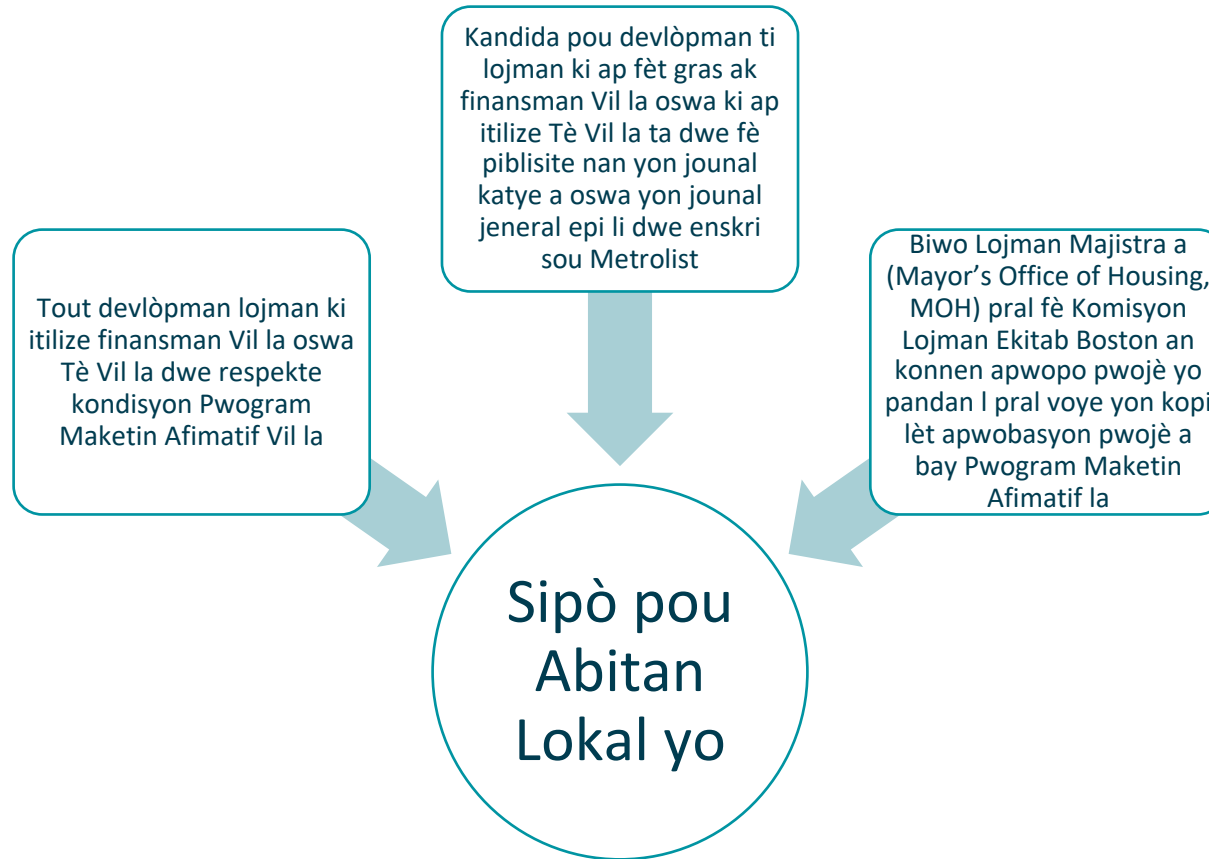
Kandida pou devlòpman ti lojman ki ap fèt gras ak finansman Vil la oswa ki ap itilize Tè Vil la ta dwe fè piblisite nan yon jounal katye a oswa yon jounal jeneral epi li dwe enskri sou Metrolist

Tout devlòpman lojman ki itilize finansman Vil la oswa Tè Vil la dwe respekte kondisyon Pwogram Maketin Afimatif Vil la

Biwo Lojman Majistra a (Mayor's Office of Housing, MOH) pral fè Komisyon Lojman Ekitab Boston an konnen apwopo pwojè yo pandan l pral voye yon kopi lèt apwobasyon pwojè a bay Pwogram Maketin Afimatif la

Sipò pou Abitan Lokal yo